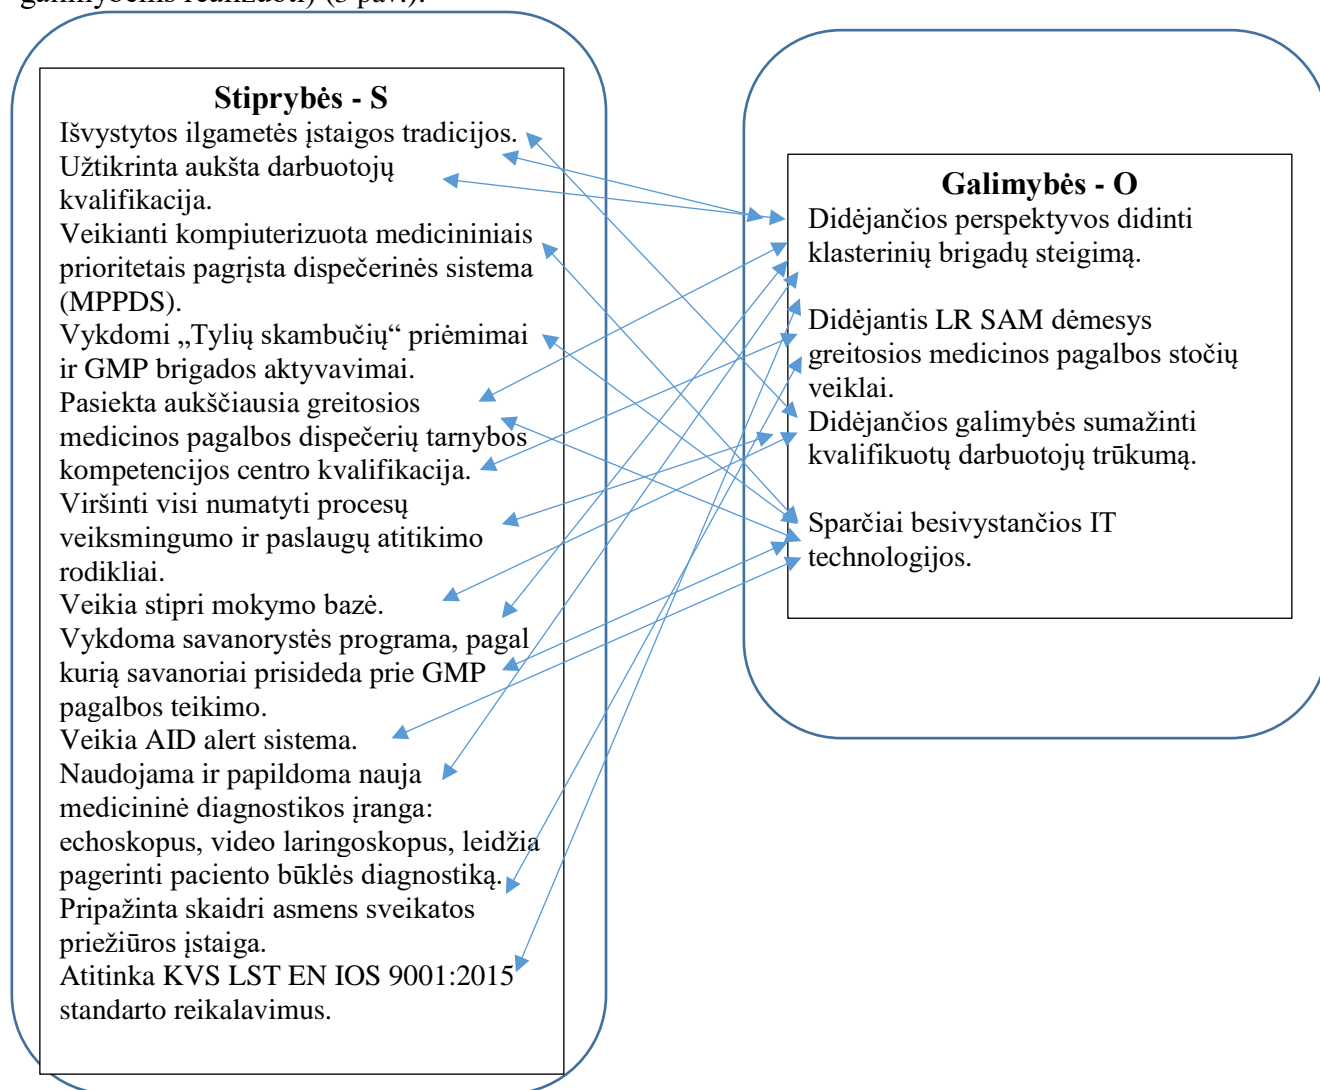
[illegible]

Stiprybės - S
Išvystytos ilgametės įstaigos tradicijos.
Užtikrinta aukšta darbuotojų kvalifikacija.
Veikianti kompiuterizuota medicininiais prioritetais pagrįsta dispečerinės sistema (MPPDS).
Vykdomi „Tylių skambučių“ priėmimai ir GMP brigados aktyvavimai.
Pasiekta aukščiausia greitosios medicinos pagalbos dispečerių tarnybos kompetencijos centro kvalifikacija.
Viršinti visi numatyti procesų veiksmingumo ir paslaugų atitikimo rodikliai.
Veikia stipri mokymo bazė.
Vykdoma savanorystės programa, pagal kurią savanoriai prisideda prie GMP pagalbos teikimo.
Veikia AID alert sistema.
Naudojama ir papildoma nauja medicininė diagnostikos įranga: echoskopus, video laringoskopus, leidžia pagerinti paciento būklės diagnostiką.
Pripažinta skaidri asmens sveikatos priežiūros įstaiga.
Atitinka KVS LST EN IOS 9001:2015 standarto reikalavimus.

Galimybės - O
Didėjančios perspektyvos didinti klasterinių brigadų steigimą.

Didėjantis LR SAM dėmesys greitosios medicinos pagalbos stočių veiklai.
Didėjančios galimybės sumažinti kvalifikuotų darbuotojų trūkumą.

Sparčiai besivystančios IT technologijos.